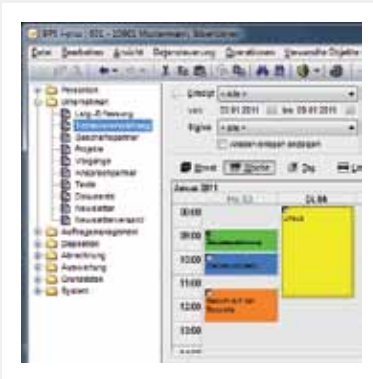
BPS Impuls · 001 - 10801 Mustermann, Bibertonnen

Datei Bearbeiten Ansicht Datenbearbeitung Operationen Verwandte Objekte

Personen
Unternehmen
Lang-Zeitplanung
Terminvereinbarung
Geschäftspartner
Projekte
Vorgänge
Ansprechpartner
Texte
Dokumente
Newsletter
Newsletterversand
Auftragsmanagement
Dispositon
Abrechnung
Auswertung
Grunddaten
System

Eintrag <alle>
von 03.01.2011 bis 09.01.2011
Eigner <alle>
Wiederholungen anzeigen

Woche Monat Tag

Januar 2011
Mo, 03. Di, 04.

08:00
09:00
10:00
11:00
12:00

Urlaub
Besprechung
Termin mit Kunde
Besuch auf der Baustelle